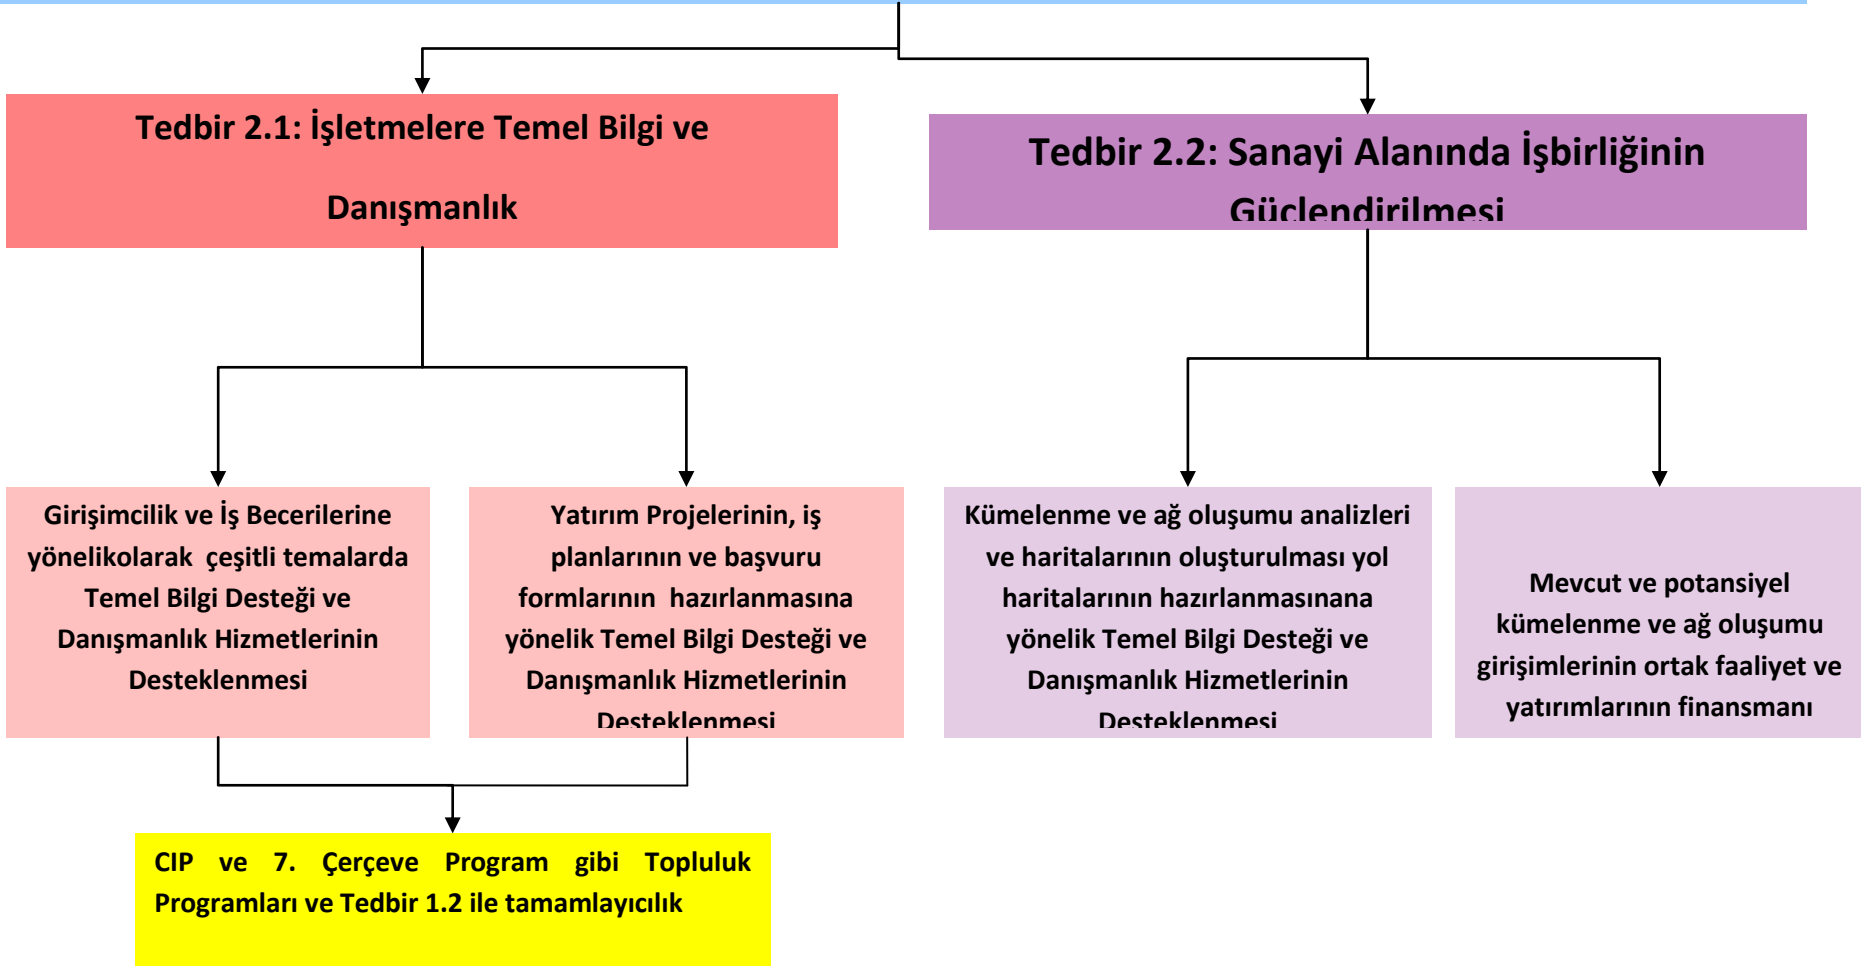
Tedbir 2.1: İşletmelere Temel Bilgi ve Danışmanlık

Tedbir 2.2: Sanayi Alanında İşbirliğinin Güçlendirilmesi

Girişimcilik ve İş Becerilerine yönelikolarak çeşitli temalarda Temel Bilgi Desteği ve Danışmanlık Hizmetlerinin Desteklenmesi

Yatırım Projelerinin, iş planlarının ve başvuru formlarının hazırlanmasına yönelik Temel Bilgi Desteği ve Danışmanlık Hizmetlerinin Desteklenmesi

Kümelenme ve ağ oluşumu analizleri ve haritalarının oluşturulması yol haritalarının hazırlanmasınana yönelik Temel Bilgi Desteği ve Danışmanlık Hizmetlerinin Desteklenmesi

Mevcut ve potansiyel kümelenme ve ağ oluşumu girişimlerinin ortak faaliyet ve yatırımlarının finansmanı

CIP ve 7. Çerçeve Program gibi Topluluk Programları ve Tedbir 1.2 ile tamamlayıcılık